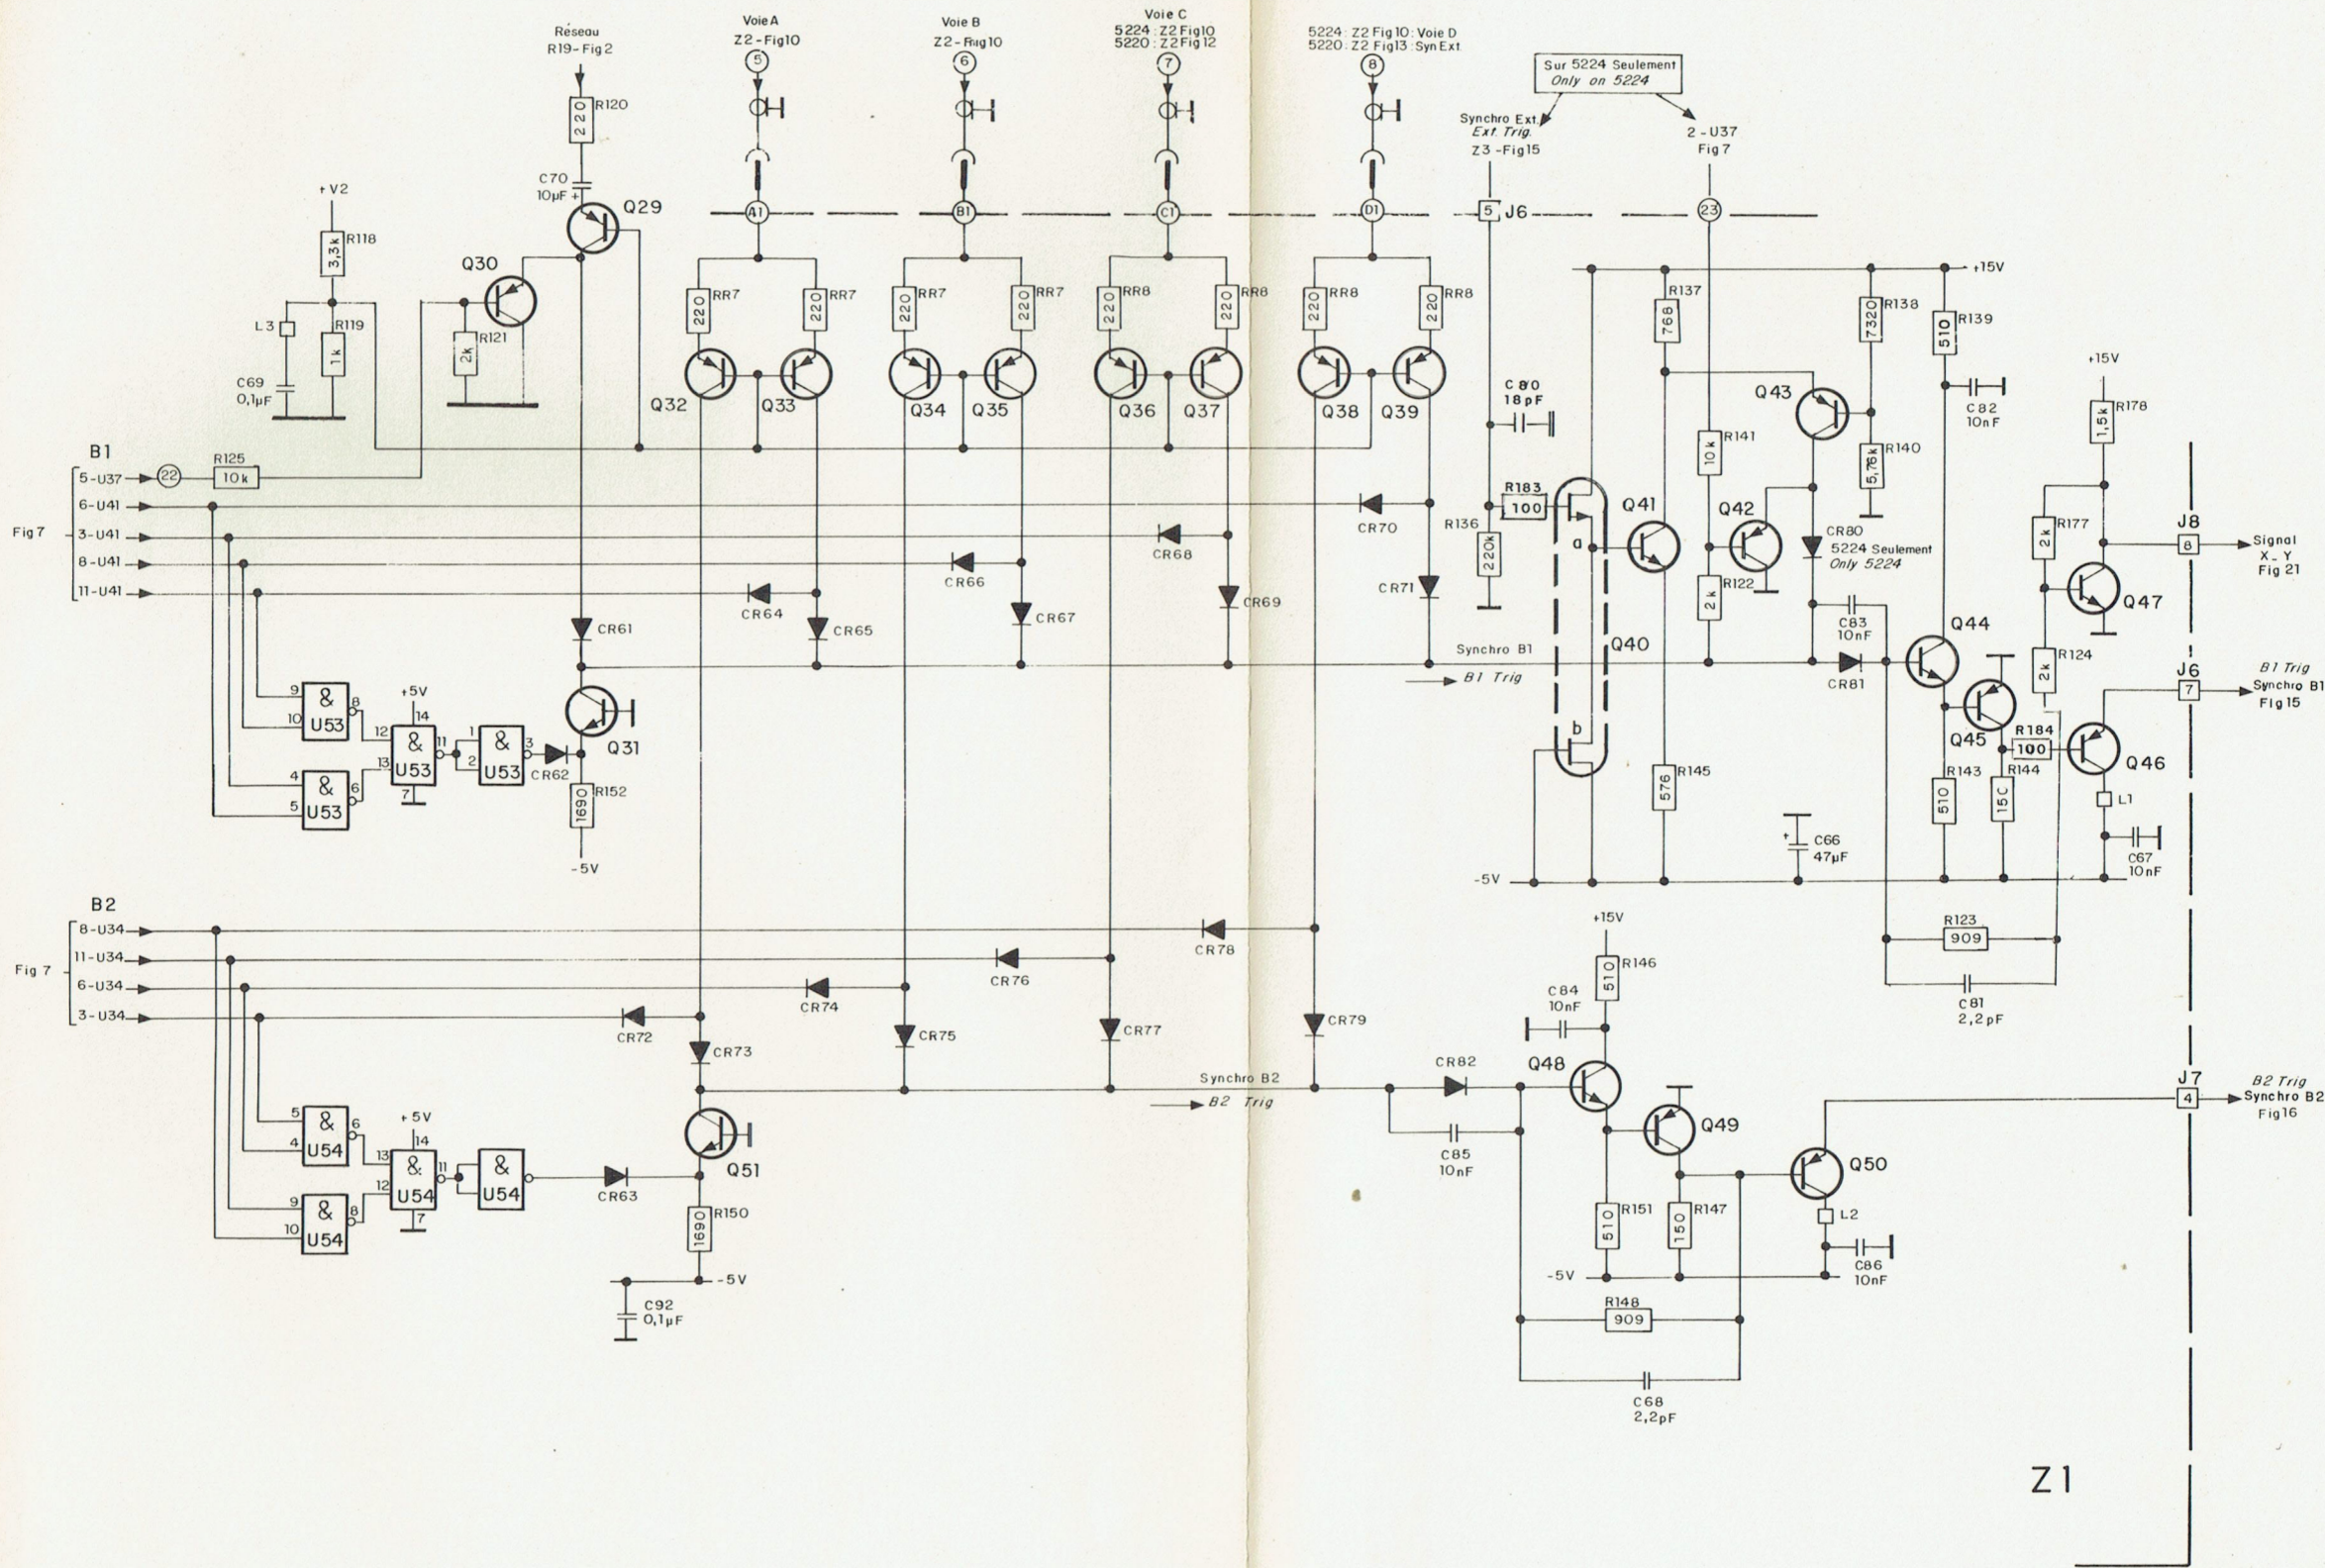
Réseau
R19-Fig2
R120
220
C70
10µF +
Q29

Voie A
Z2-Fig10
5
A1

Voie B
Z2-Fig10
6
B1

Voie C
5224 : Z2 Fig10
5220 : Z2 Fig12
7
C1

5224 : Z2 Fig10 : Voie D
5220 : Z2 Fig13 : Syn Ext
8
D1

Sur 5224 Seulement
Only on 5224

Synchro Ext.
Ext. Trig.
Z3 -Fig15
5 J6

2 - U37
Fig 7
23

+V2
R118
3,3k
L3
R119
1k
C69
0,1µF
Q30
R121
2k

RR7 220 RR7 220 RR7 220 RR7 220 RR8 220 RR8 220 RR8 220 RR8 220
Q32 Q33 Q34 Q35 Q36 Q37 Q38 Q39

+15V
R137
768
R138
7320
R139
510
C82
10nF
Q43
R140
5,76k
R141
10k
C80
18pF
R183
100
R136
220k
Q41
a
Q42
CR80
5224 Seulement
Only 5224
R122
2k
C83
10nF
+15V
R178
1,5k
R177
2k
J8
8
Signal
X_Y
Fig 21
Q47
Q44
R124
2k
J6
7
B1 Trig
Synchro B1
Fig15
Q40
CR81
Q45
R184
100
Q46
R143
510
R144
15C
L1
b
R145
576
C66
47µF
C67
10nF
-5V

B1
Fig 7
5-U37
22
R125
10k
6-U41
3-U41
8-U41
11-U41
CR70
CR68
CR66
CR64
CR71
CR69
CR67
CR65
CR61
Synchro B1
B1 Trig

9 10 U53 8
4 5 U53 6
+5V
14
12 13 U53 11 7
1 2 U53 3
CR62
Q31
R152
1690
-5V

B2
Fig 7
8-U34
11-U34
6-U34
3-U34
CR78
CR76
CR74
CR72
CR73
CR75
CR77
CR79
Synchro B2
B2 Trig

+15V
R146
510
C84
10nF
R123
909
C81
2,2pF
CR82
Q48
Q49
J7
4
B2 Trig
Synchro B2
Fig16
C85
10nF
Q50
R151
510
R147
150
L2
C86
10nF
-5V
R148
909
C68
2,2pF

5 4 U54 6
9 10 U54 8
+5V
14
13 12 U54 11 7
U54
CR63
Q51
R150
1690
-5V
C92
0,1µF

Z1